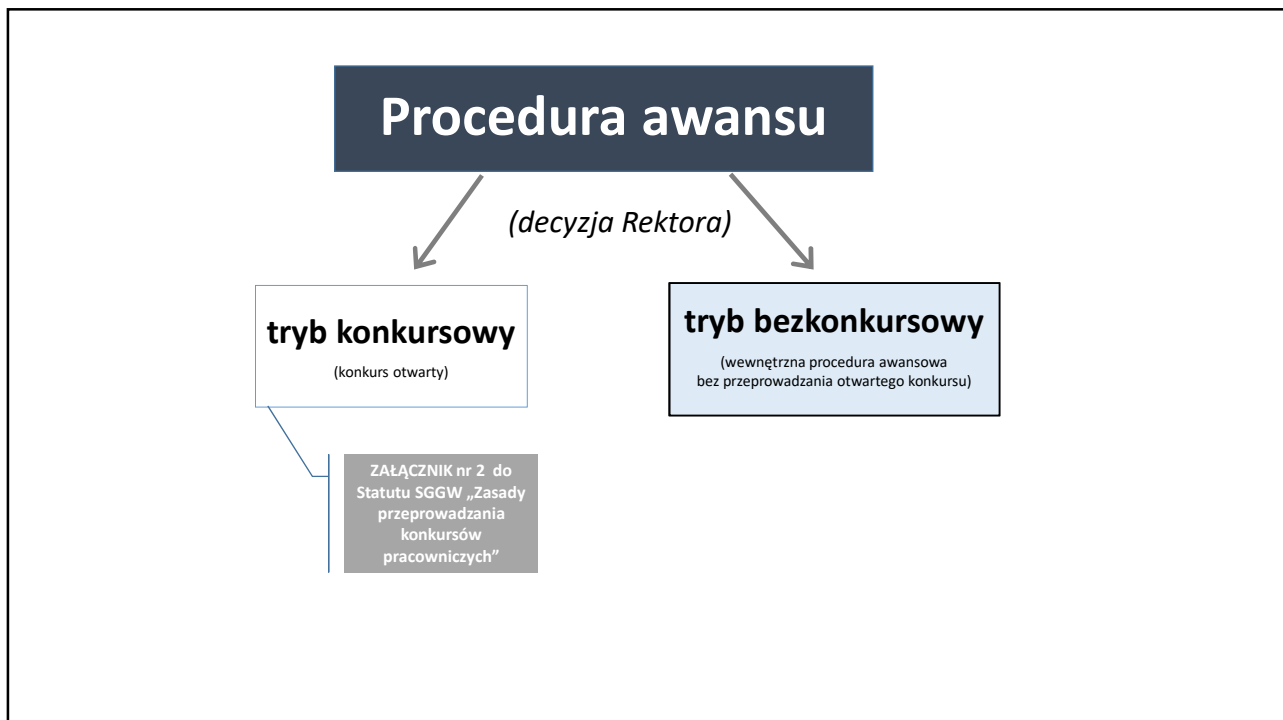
Procedura awansu

(decyzja Rektora)

tryb konkursowy
(konkurs otwarty)

tryb bezkonkursowy
(wewnętrzna procedura awansowa bez przeprowadzania otwartego konkursu)

ZAŁĄCZNIK nr 2 do Statutu SGGW „Zasady przeprowadzania konkursów pracowniczych"